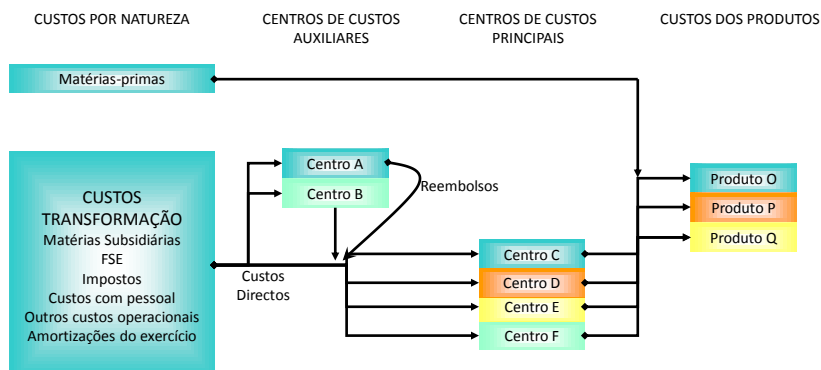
CUSTOS POR NATUREZA

CENTROS DE CUSTOS AUXILIARES

CENTROS DE CUSTOS PRINCIPAIS

CUSTOS DOS PRODUTOS

Matérias-primas

CUSTOS TRANSFORMAÇÃO
Matérias Subsidiárias
FSE
Impostos
Custos com pessoal
Outros custos operacionais
Amortizações do exercício

Centro A

Centro B

Reembolsos

Custos Directos

Centro C

Centro D

Centro E

Centro F

Produto O

Produto P

Produto Q